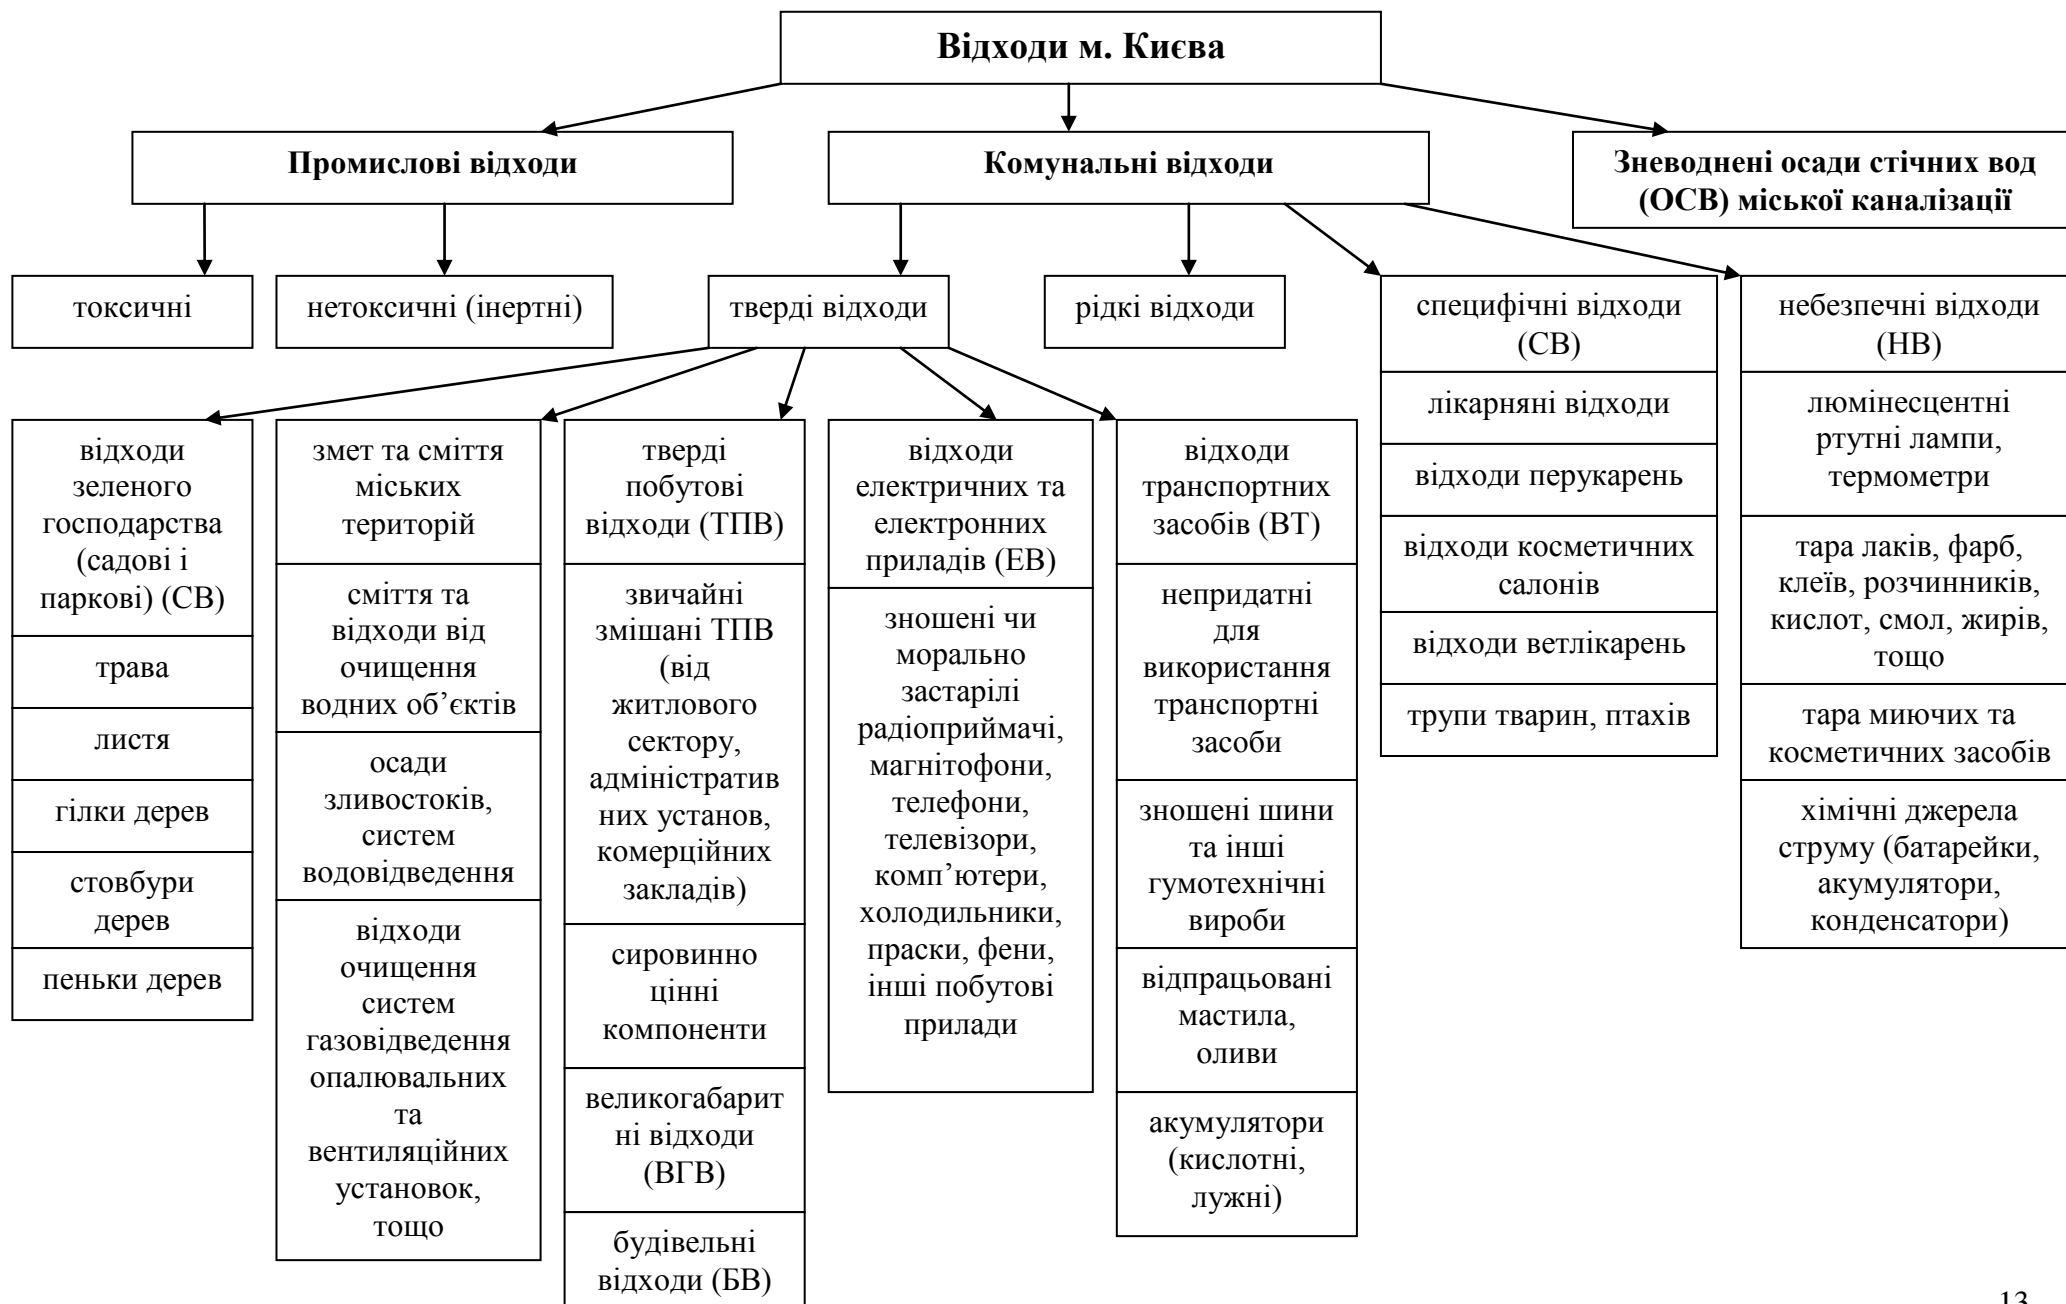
Відходи м. Києва

Промислові відходи

Комунальні відходи

Зневоднені осади стічних вод (ОСВ) міської каналізації

токсичні

нетоксичні (інертні)

тверді відходи

рідкі відходи

специфічні відходи (СВ)

лікарняні відходи

відходи перукарень

відходи косметичних салонів

відходи ветлікарень

трупи тварин, птахів

небезпечні відходи (НВ)

люмінесцентні ртутні лампи, термометри

тара лаків, фарб, клеїв, розчинників, кислот, смол, жирів, тощо

тара миючих та косметичних засобів

хімічні джерела струму (батарейки, акумулятори, конденсатори)

відходи зеленого господарства (садові і паркові) (СВ)

трава

листя

гілки дерев

стовбури дерев

пеньки дерев

змет та сміття міських територій

сміття та відходи від очищення водних об'єктів

осади зливостоків, систем водовідведення

відходи очищення систем газовідведення опалювальних та вентиляційних установок, тощо

тверді побутові відходи (ТПВ)

звичайні змішані ТПВ (від житлового сектору, адміністратив них установ, комерційних закладів)

сировинно цінні компоненти

великогабарит ні відходи (ВГВ)

будівельні відходи (БВ)

відходи електричних та електронних приладів (ЕВ)

зношені чи морально застарілі радіоприймачі, магнітофони, телефони, телевізори, комп'ютери, холодильники, праски, фени, інші побутові прилади

відходи транспортних засобів (ВТ)

непридатні для використання транспортні засоби

зношені шини та інші гумотехнічні вироби

відпрацьовані мастила, оливи

акумулятори (кислотні, лужні)

13